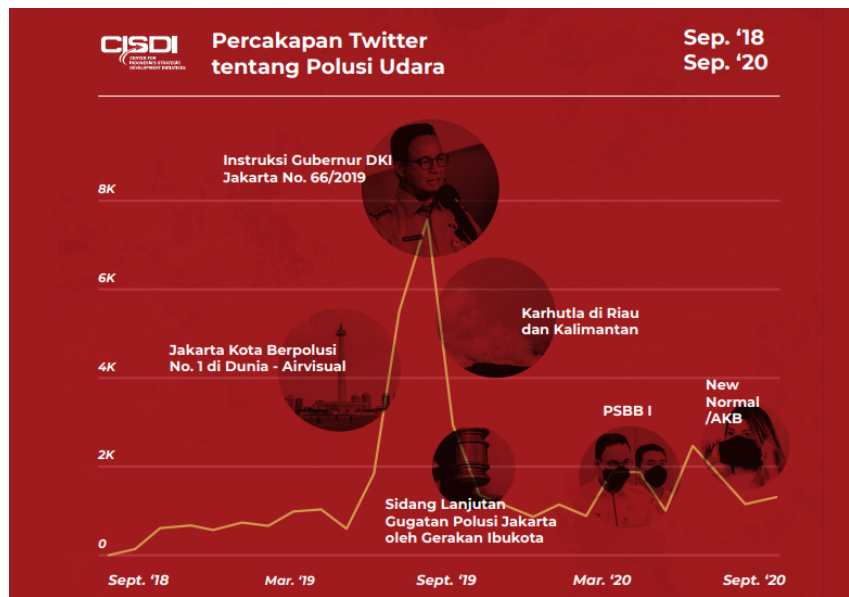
CISDI
CENTRE FOR INDONESIA'S STRATEGIC DEVELOPMENT INITIATIVES

Percakapan Twitter tentang Polusi Udara

Sep. '18
Sep. '20

Instruksi Gubernur DKI Jakarta No. 66/2019

Karhutla di Riau dan Kalimantan

Jakarta Kota Berpolusi No. 1 di Dunia - Airvisual

PSBB I

New Normal /AKB

Sidang Lanjutan Gugatan Polusi Jakarta oleh Gerakan Ibukota

8K
6K
4K
2K
0

Sept. '18
Mar. '19
Sept. '19
Mar. '20
Sept. '20